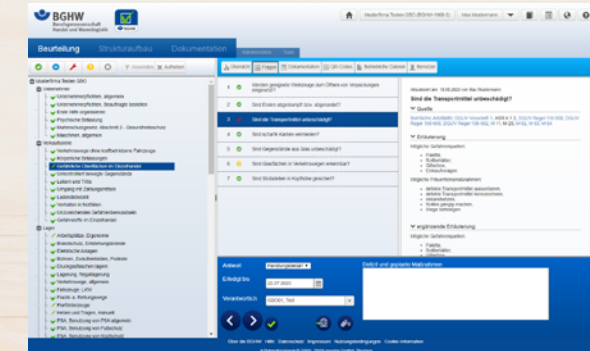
BGHW Berufsgenossenschaft Handel und Warenlogistik

Musterfirma Testen GbO (BGHW-1968-1)

Max Mustermann

Beurteilung

Strukturaufbau

Dokumentation

Verwenden

Aufheben

Übersicht

Fragen

Dokumentation

QR-Codes

Betriebliche Dateien

Benutzer

Musterfirma Testen GBO

Unternehmen

Unternehmensführung, allgemein

Unternehmensführung, Beauftragte bestellen

Erste Hilfe organisieren

Psychische Belastung

Mutterschutzgesetz Abschnitt 3 - Gesundheitsschutz

Maschinen, allgemein

Verkaufsstelle

Transportmittel unbeschädigt?

Lager

Arbeitsplätze, Ergonomie

Brandschutz, Ersthelfer

1 Werden geeignete Werkzeuge zum Öffnen von Verpackungen eingesetzt?

2 Sind Ecken abgerundet bzw. abgepolstert?

3 Sind die Transportmittel unbeschädigt?

4 Sind scharfe Kanten vermieden?

5 Sind Gegenstände aus Glas unbeschädigt?

6 Sind Glasflächen in Verkehrswegen erkennbar?

7 Sind Stolperstellen in Kopfhöhe gesichert?

Sind die Transportmittel unbeschädigt?

Quelle

Erläuterung

Mögliche Gefahrenquellen:

Mögliche Präventionsmaßnahmen:

ergänzende Erläuterung

Mögliche Gefahrenquellen:

Antwort

Erledigt bis

22.07.2021

Verantwortlich

Defizit und geplante Maßnahmen

Über die BGHW

Hilfe

Datenschutz

Impressum

Nutzungsbedingungen

Cookie-Information